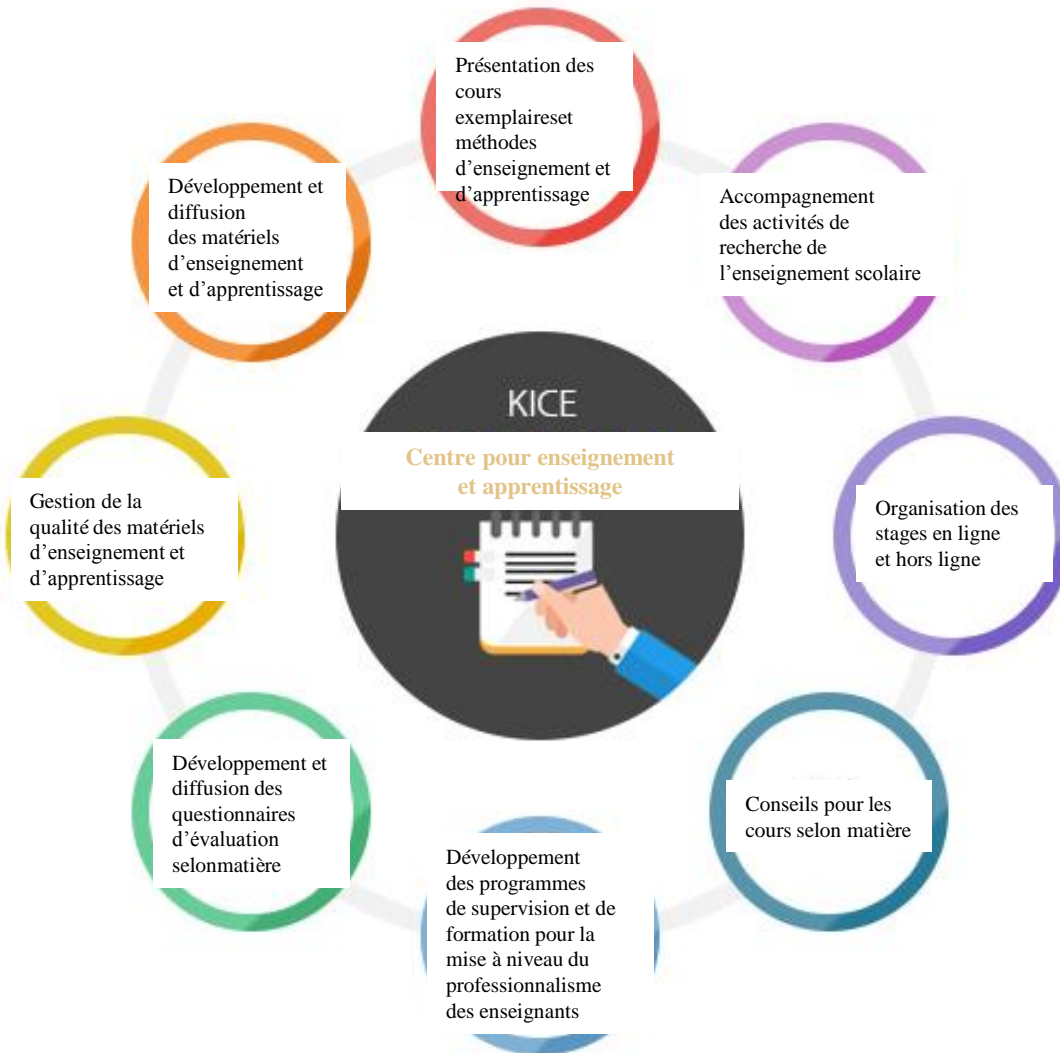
Présentation des cours exemplaireset méthodes d'enseignement et d'apprentissage

Accompagnement des activités de recherche de l'enseignement scolaire

Organisation des stages en ligne et hors ligne

Conseils pour les cours selon matière

Développement des programmes de supervision et de formation pour la mise à niveau du professionnalisme des enseignants

Développement et diffusion des questionnaires d'évaluation selonmatière

Gestion de la qualité des matériels d'enseignement et d'apprentissage

Développement et diffusion des matériels d'enseignement et d'apprentissage

KICE

Centre pour enseignement et apprentissage